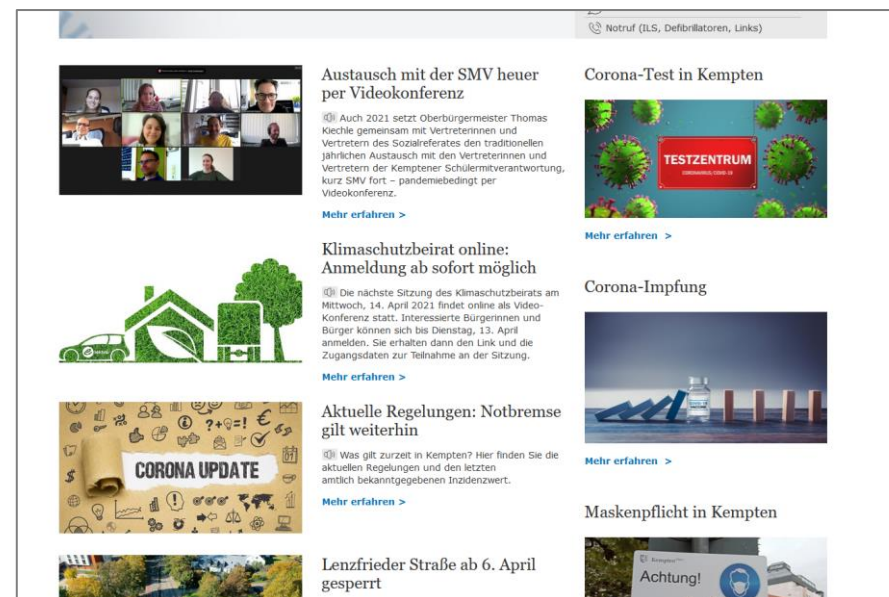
Notruf (ILS, Defibrillatoren, Links)

Austausch mit der SMV heuer per Videokonferenz

Auch 2021 setzt Oberbürgermeister Thomas Kiechle gemeinsam mit Vertreterinnen und Vertretern des Sozialreferates den traditionellen jährlichen Austausch mit den Vertreterinnen und Vertretern der Kemptener Schülermitverantwortung, kurz SMV fort – pandemiebedingt per Videokonferenz.

Mehr erfahren >

Klimaschutzbeirat online: Anmeldung ab sofort möglich

Die nächste Sitzung des Klimaschutzbeirats am Mittwoch, 14. April 2021 findet online als Video-Konferenz statt. Interessierte Bürgerinnen und Bürger können sich bis Dienstag, 13. April anmelden. Sie erhalten dann den Link und die Zugangsdaten zur Teilnahme an der Sitzung.

Mehr erfahren >

CORONA UPDATE

Aktuelle Regelungen: Notbremse gilt weiterhin

Was gilt zurzeit in Kempten? Hier finden Sie die aktuellen Regelungen und den letzten amtlich bekanntgegebenen Inzidenzwert.

Mehr erfahren >

Lenzfrieder Straße ab 6. April gesperrt

Corona-Test in Kempten

TESTZENTRUM
CORONAVIRUS COVID-19

Mehr erfahren >

Corona-Impfung

Mehr erfahren >

Maskenpflicht in Kempten

Achtung!